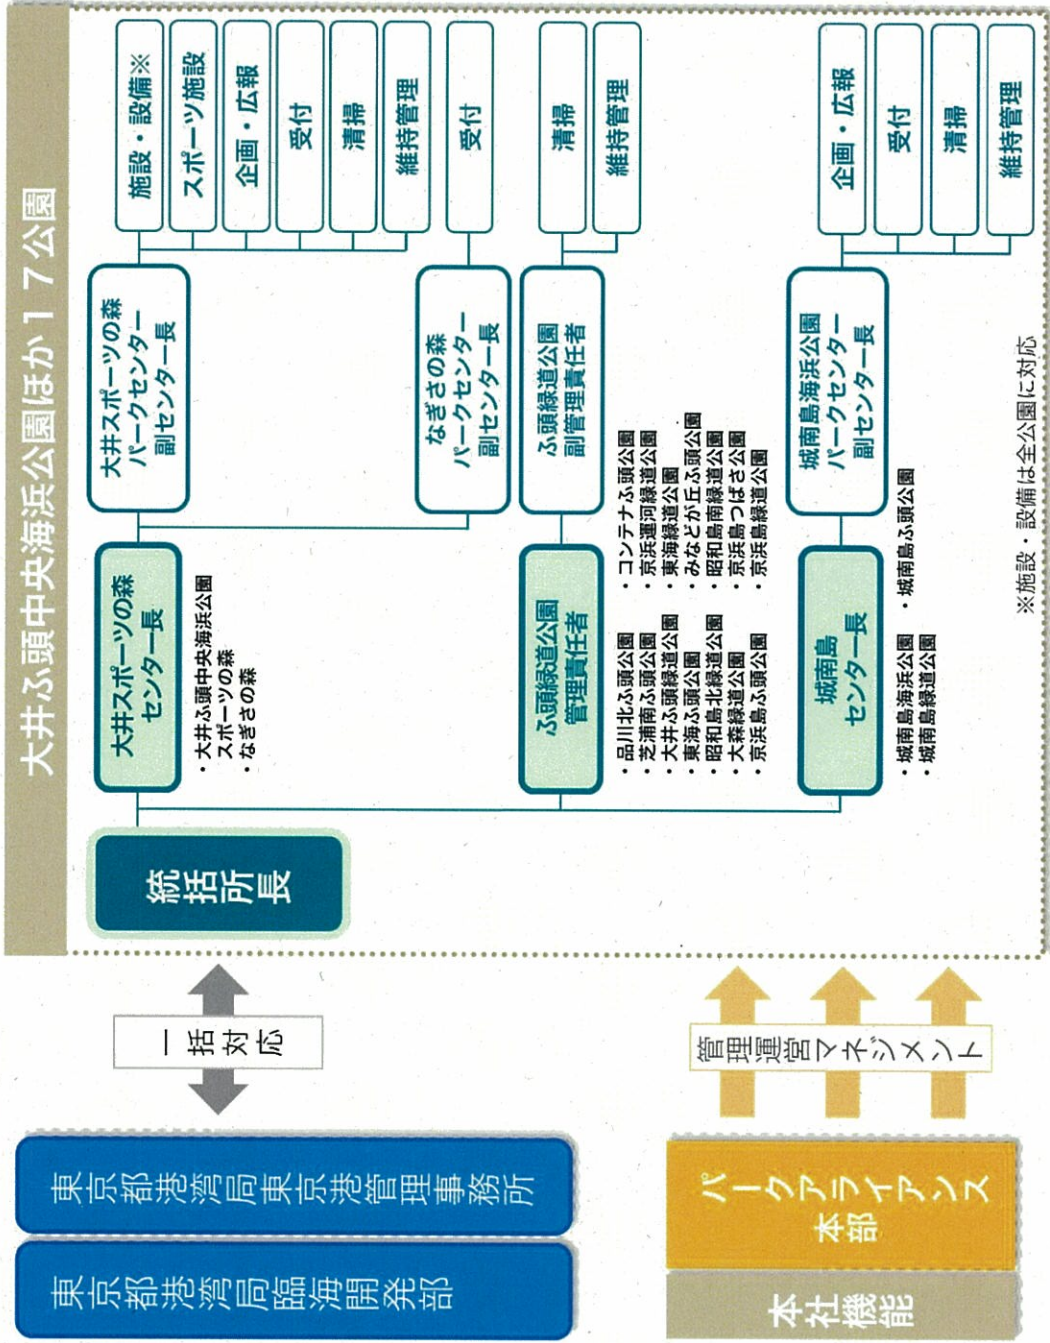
大井ふ頭中央海浜公園ほか17公園

統括所長

大井スポーツの森センター長
・大井ふ頭中央海浜公園
・スポーツの森
・なぎさの森

大井スポーツの森パークセンター副センター長

施設・設備※
スポーツ施設
企画・広報
受付
清掃
維持管理

なぎさの森パークセンター副センター長

受付

ふ頭緑道公園管理責任者
・品川北ふ頭公園
・芝浦南ふ頭公園
・大井ふ頭公園
・東海ふ頭公園
・昭和島北緑道公園
・大森緑道公園
・京浜島ふ頭公園
・コンテナふ頭公園
・京浜運河緑道公園
・東海緑道公園
・みなとが丘ふ頭公園
・昭和島南緑道公園
・京浜島つばさ公園
・京浜島緑道公園

ふ頭緑道公園副管理責任者

清掃
維持管理

城南島センター長
・城南島海浜公園
・城南島緑道公園
・城南島ふ頭公園

城南島海浜公園パークセンター副センター長

企画・広報
受付
清掃
維持管理

※施設・設備は全公園に対応

一括対応

東京都港湾局東京港管理事務所
東京都港湾局臨海開発部

管理運営マネジメント

パークアライアンス本部

本社機能